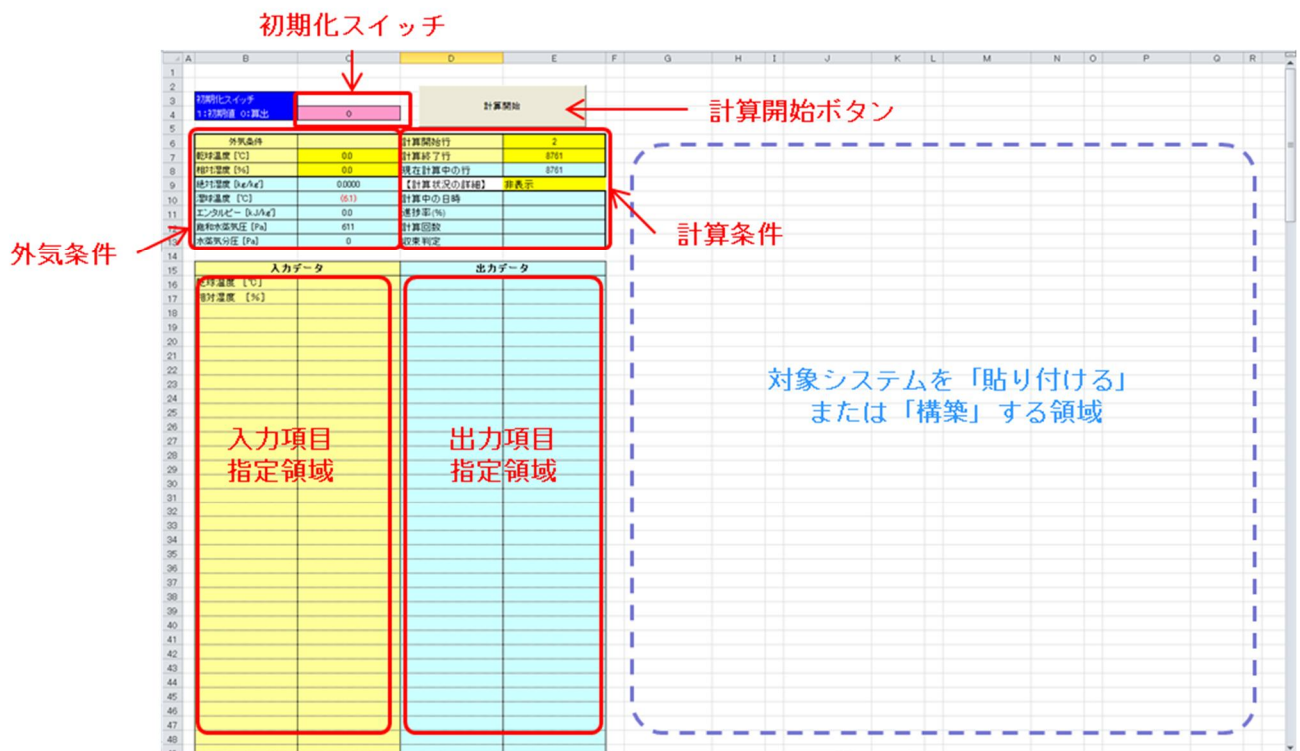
初期化スイッチ

| | A | B | C | D | E | F | G | H | I | J | K | L | M | N | O | P | Q | R |
|---|---|---|---|---|---|---|---|---|---|---|---|---|---|---|---|---|---|---|

初期化スイッチ
1:初期値 0:算出
0

計算開始

計算開始ボタン

| 外気条件 | | 計算開始行 | 2 |
|---|---|---|---|
| 乾球温度 [℃] | 0.0 | 計算終了行 | 8761 |
| 相対湿度 [%] | 0.0 | 現在計算中の行 | 8761 |
| 絶対湿度 [kg/kg'] | 0.0000 | 【計算状況の詳細】 | 非表示 |
| 湿球温度 [℃] | (6.1) | 計算中の日時 | |
| エンタルピー [kJ/kg'] | 0.0 | 進捗率(%) | |
| 飽和水蒸気圧 [Pa] | 611 | 計算回数 | |
| 水蒸気分圧 [Pa] | 0 | 収束判定 | |

計算条件

外気条件

| 入力データ | 出力データ |
|---|---|
| 乾球温度 [℃] | |
| 相対湿度 [%] | |

入力項目
指定領域

出力項目
指定領域

対象システムを「貼り付ける」
または「構築」する領域

1 2 3 4 5 6 7 8 9 10 11 12 13 14 15 16 17 18 19 20 21 22 23 24 25 26 27 28 29 30 31 32 33 34 35 36 37 38 39 40 41 42 43 44 45 46 47 48